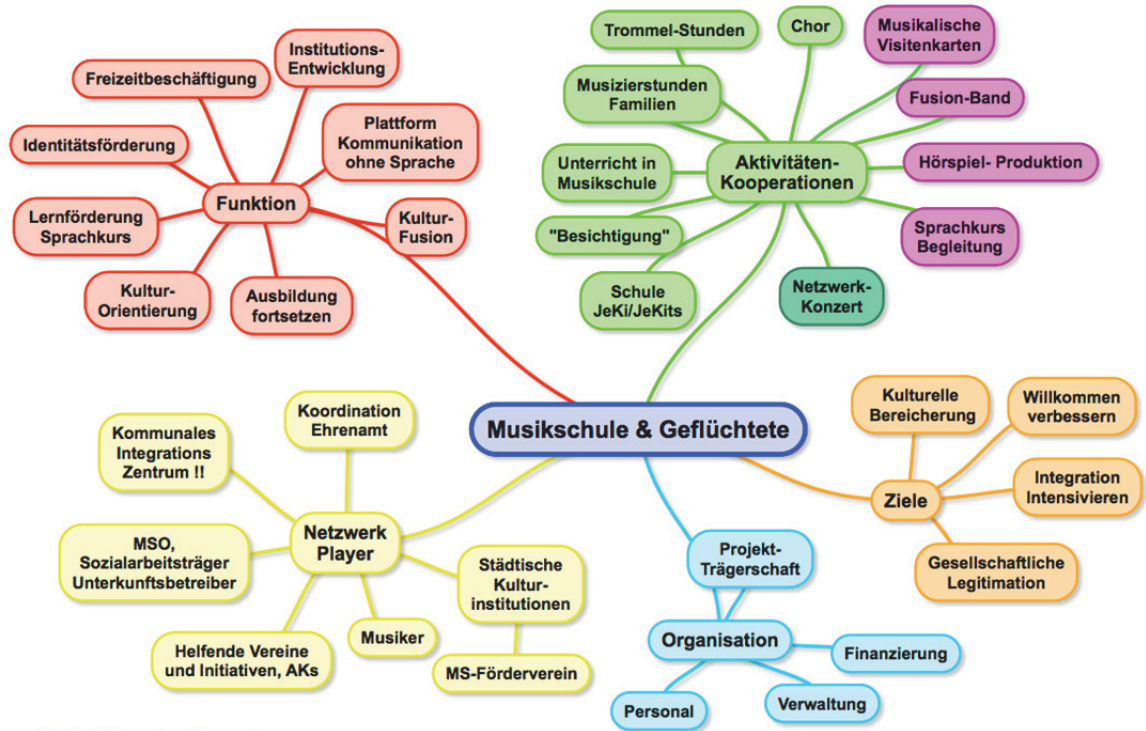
Musikschule & Geflüchtete

Funktion
Freizeitbeschäftigung
Institutions-Entwicklung
Identitätsförderung
Plattform Kommunikation ohne Sprache
Lernförderung Sprachkurs
Kultur-Fusion
Kultur-Orientierung
Ausbildung fortsetzen

Aktivitäten-Kooperationen
Trommel-Stunden
Chor
Musikalische Visitenkarten
Musizierstunden Familien
Fusion-Band
Unterricht in Musikschule
Hörspiel- Produktion
"Besichtigung"
Sprachkurs Begleitung
Schule JeKi/JeKits
Netzwerk-Konzert

Ziele
Kulturelle Bereicherung
Willkommen verbessern
Integration Intensivieren
Gesellschaftliche Legitimation

Organisation
Projekt-Trägerschaft
Finanzierung
Verwaltung
Personal

Netzwerk Player
Koordination Ehrenamt
Kommunales Integrations Zentrum !!
MSO, Sozialarbeitsträger Unterkunftsbetreiber
Städtische Kultur-institutionen
Musiker
Helfende Vereine und Initiativen, AKs
MS-Förderverein